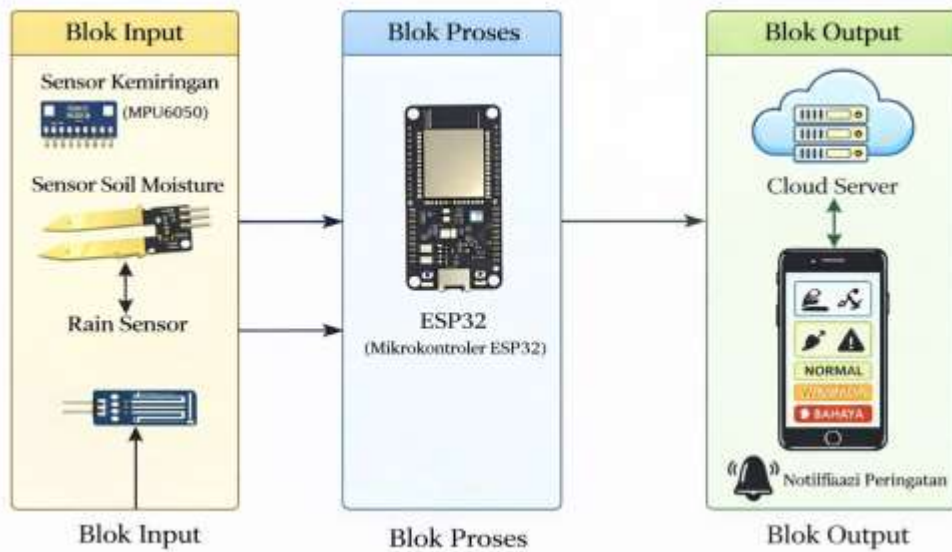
Blok Input

Sensor Kemiringan

(MPU6050)

Sensor Soil Moisture

Rain Sensor

Blok Input

Blok Proses

ESP32

(Mikrokontroler ESP32)

Blok Proses

Blok Output

Cloud Server

NORMAL

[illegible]

BAHAYA

Notiffiazi Peringatan

Blok Output